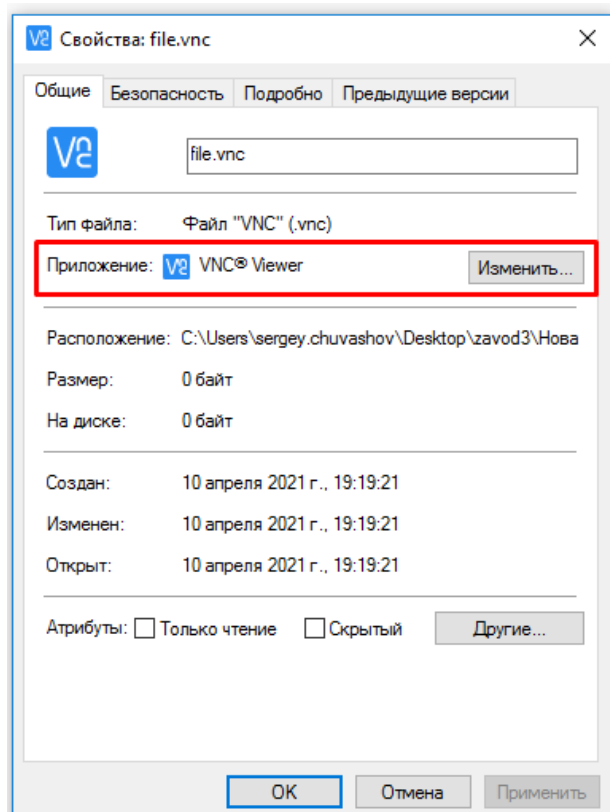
Свойства: file.vnc

Общие | Безопасность | Подробно | Предыдущие версии

file.vnc

Тип файла: Файл "VNC" (.vnc)

Приложение: VNC® Viewer Изменить...

Расположение: C:\Users\sergey.chuvashov\Desktop\zavod3\Нова

Размер: 0 байт

На диске: 0 байт

Создан: 10 апреля 2021 г., 19:19:21

Изменен: 10 апреля 2021 г., 19:19:21

Открыт: 10 апреля 2021 г., 19:19:21

Атрибуты: Только чтение Скрытый Другие...

OK Отмена Применить